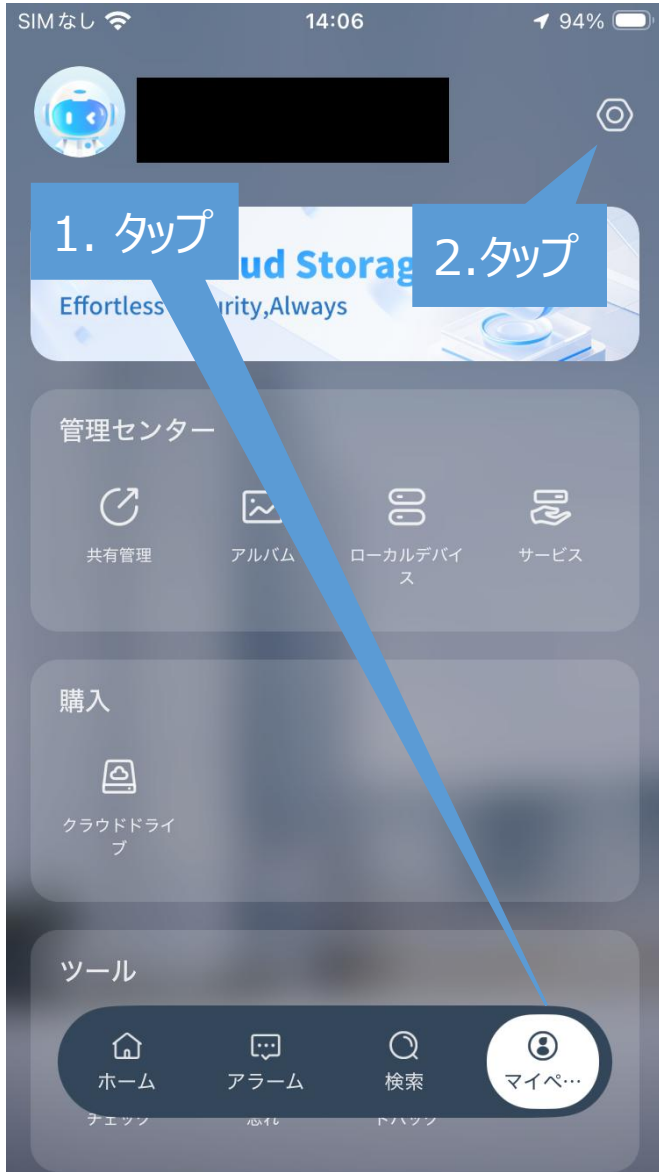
SIMなし 14:06 94%

1. タップ

ud Storag

2.タップ

Effortless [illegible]urity,Always

管理センター

共有管理

アルバム

ローカルデバイス

サービス

購入

クラウドドライブ

ツール

ホーム

アラーム

検索

マイペ…

チェッ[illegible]

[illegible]忘れ

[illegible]ドバック